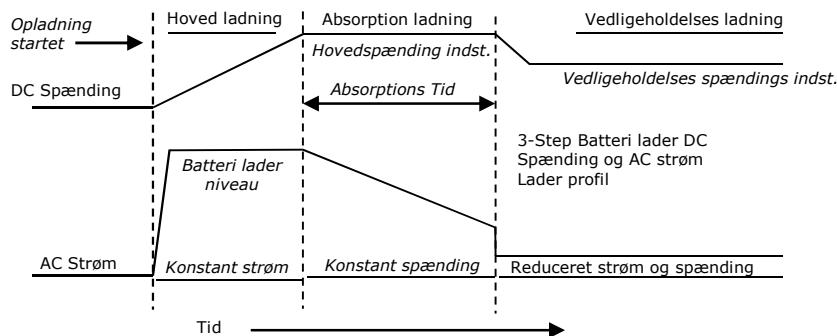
Opladning startet

Hoved ladning

Absorption ladning

Vedligeholdelses ladning

Hovedspænding indst.

DC Spænding

Absorptions Tid

Vedligeholdelses spændings indst.

3-Step Batteri lader DC Spænding og AC strøm Lader profil

Batteri lader niveau

AC Strøm

Konstant strøm

Konstant spænding

Reduceret strøm og spænding

Tid